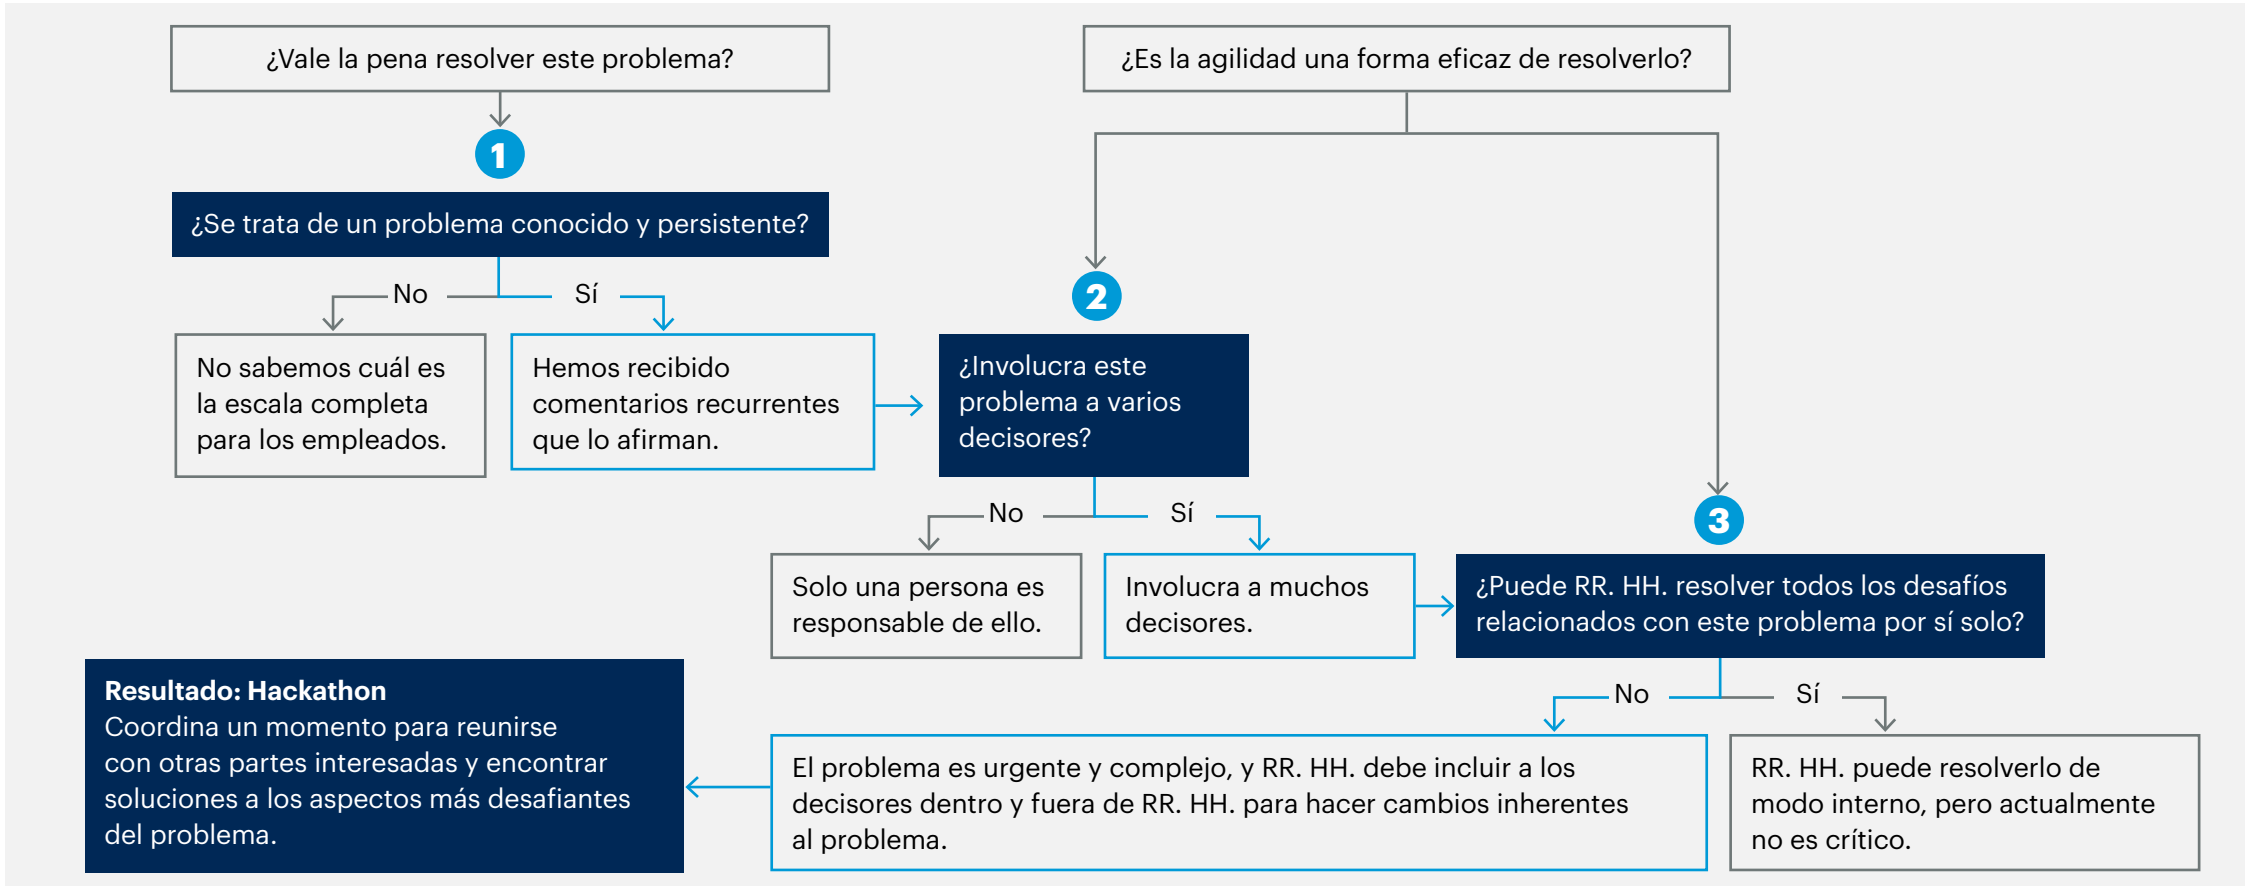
¿Vale la pena resolver este problema?

¿Es la agilidad una forma eficaz de resolverlo?

1

¿Se trata de un problema conocido y persistente?

No

Sí

No sabemos cuál es la escala completa para los empleados.

Hemos recibido comentarios recurrentes que lo afirman.

2

¿Involucra este problema a varios decisores?

No

Sí

Solo una persona es responsable de ello.

Involucra a muchos decisores.

3

¿Puede RR. HH. resolver todos los desafíos relacionados con este problema por sí solo?

No

Sí

**Resultado: Hackathon**
Coordina un momento para reunirse con otras partes interesadas y encontrar soluciones a los aspectos más desafiantes del problema.

El problema es urgente y complejo, y RR. HH. debe incluir a los decisores dentro y fuera de RR. HH. para hacer cambios inherentes al problema.

RR. HH. puede resolverlo de modo interno, pero actualmente no es crítico.